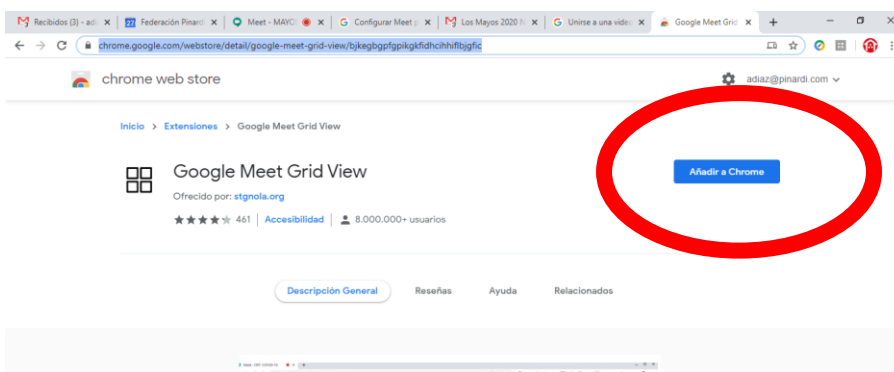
Recibidos (3) - adi ×
Federación Pinardi ×
Meet - MAYO ×
Configurar Meet p ×
Los Mayos 2020 fi ×
Unirse a una vide ×
Google Meet Grid ×
+

chrome.google.com/webstore/detail/google-meet-grid-view/bjkegbgpfgpikgkfidhcihhiflbjgfic

chrome web store

adiaz@pinardi.com

Inicio > Extensiones > Google Meet Grid View

Google Meet Grid View

Ofrecido por: stgnola.org

461 | Accesibilidad | 8.000.000+ usuarios

Añadir a Chrome

Descripción General
Reseñas
Ayuda
Relacionados